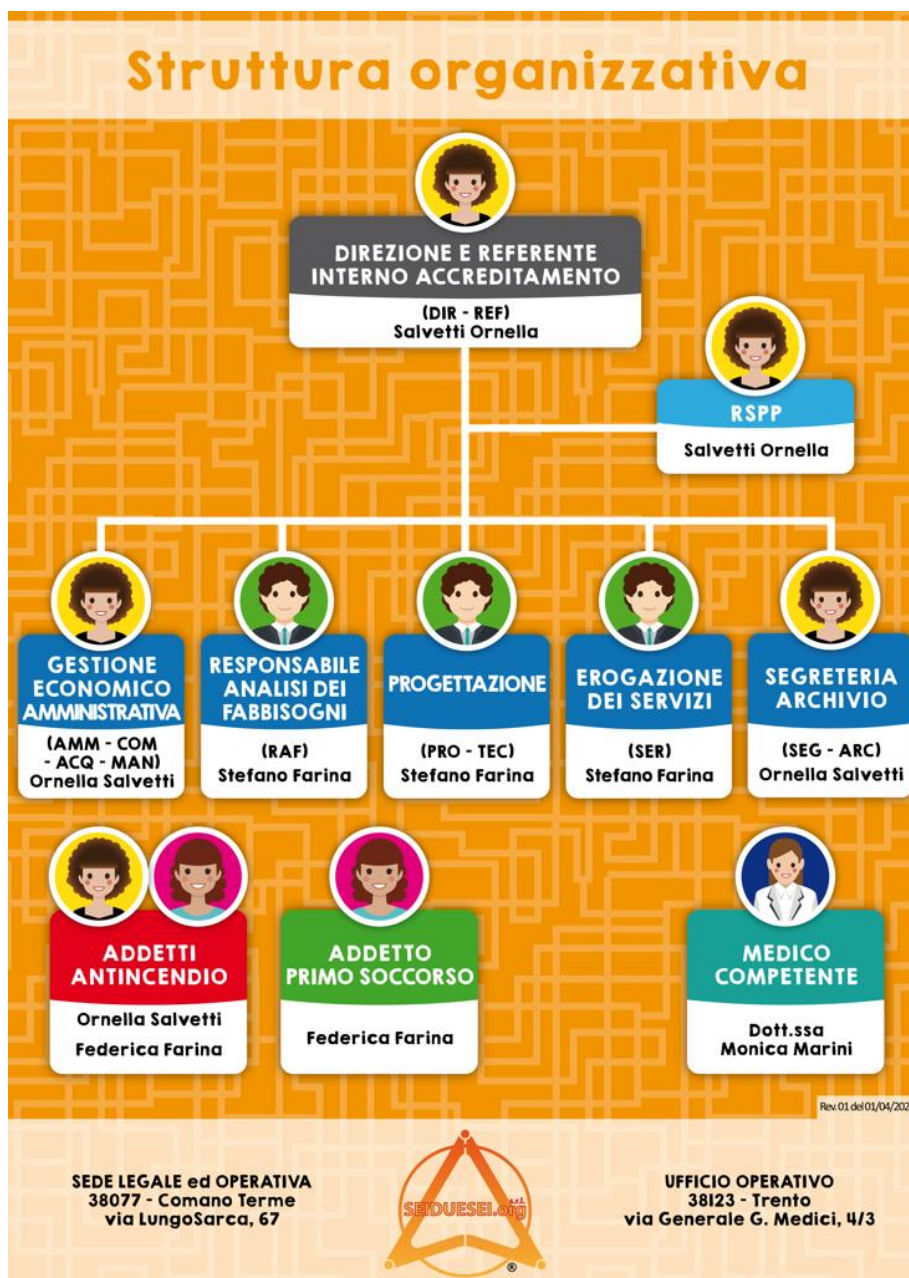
Struttura organizzativa

DIREZIONE E REFERENTE INTERNO ACCREDITAMENTO
(DIR - REF)
Salvetti Ornella

RSPP
Salvetti Ornella

GESTIONE ECONOMICO AMMINISTRATIVA
(AMM - COM - ACQ - MAN)
Ornella Salvetti

RESPONSABILE ANALISI DEI FABBISOGNI
(RAF)
Stefano Farina

PROGETTAZIONE
(PRO - TEC)
Stefano Farina

EROGAZIONE DEI SERVIZI
(SER)
Stefano Farina

SEGRETERIA ARCHIVIO
(SEG - ARC)
Ornella Salvetti

ADDETTI ANTINCENDIO
Ornella Salvetti
Federica Farina

ADDETTO PRIMO SOCCORSO
Federica Farina

MEDICO COMPETENTE
Dott.ssa
Monica Marini

Rev. 01 del 01/04/202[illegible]

SEDE LEGALE ed OPERATIVA
38077 - Comano Terme
via LungoSarca, 67

SEIDUESEI.org

UFFICIO OPERATIVO
38123 - Trento
via Generale G. Medici, 4/3